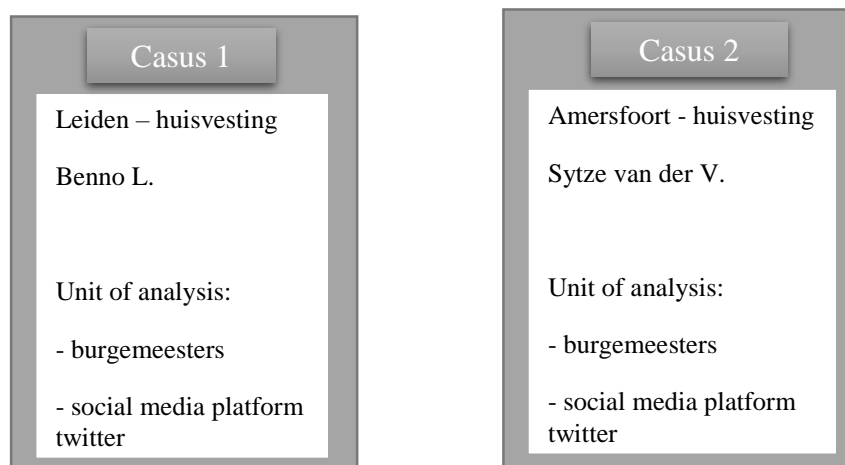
Casus 1

Leiden – huisvesting

Benno L.

Unit of analysis:

- burgemeesters

- social media platform twitter

Casus 2

Amersfoort - huisvesting

Sytze van der V.

Unit of analysis:

- burgemeesters

- social media platform twitter